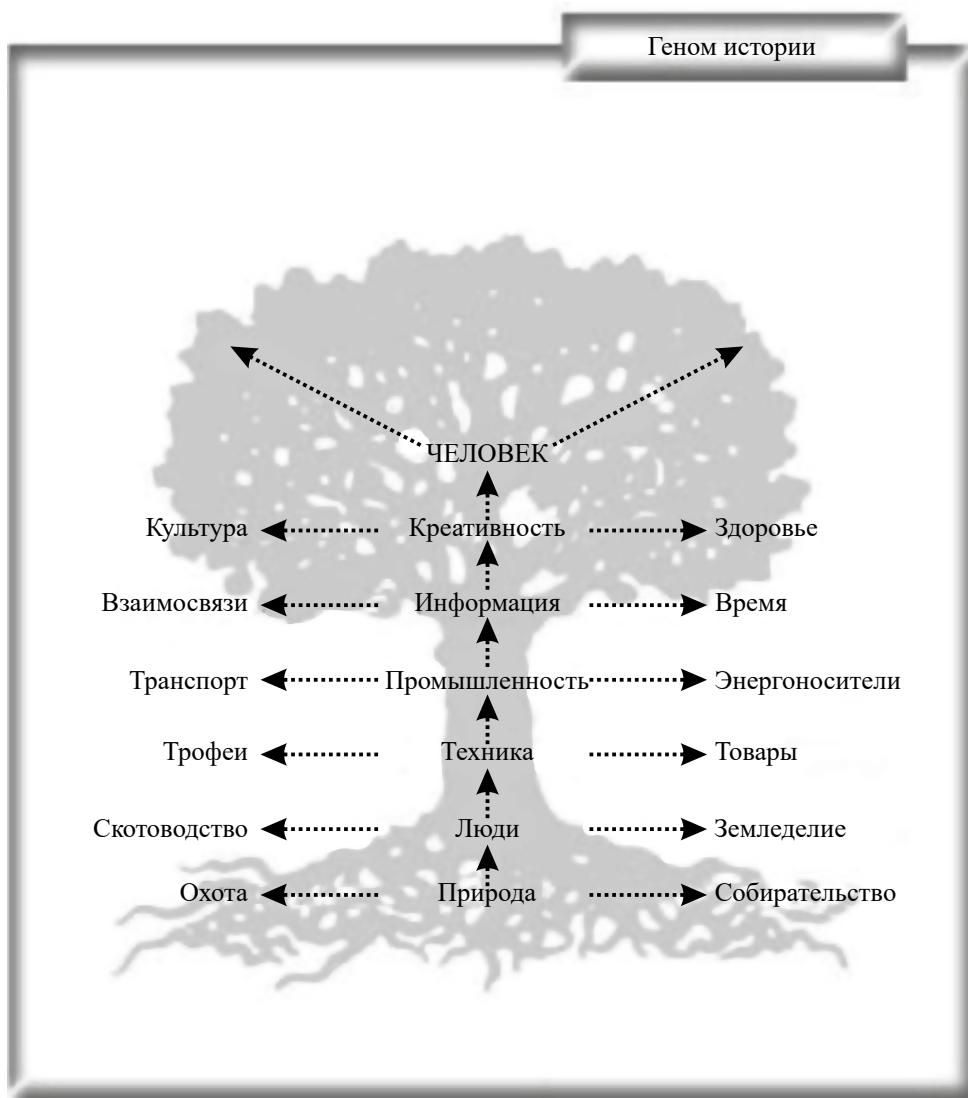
Геном истории

ЧЕЛОВЕК

Культура Креативность Здоровье

Взаимосвязи Информация Время

Транспорт Промышленность Энергоносители

Трофеи Техника Товары

Скотоводство Люди Земледелие

Охота Природа Собирательство